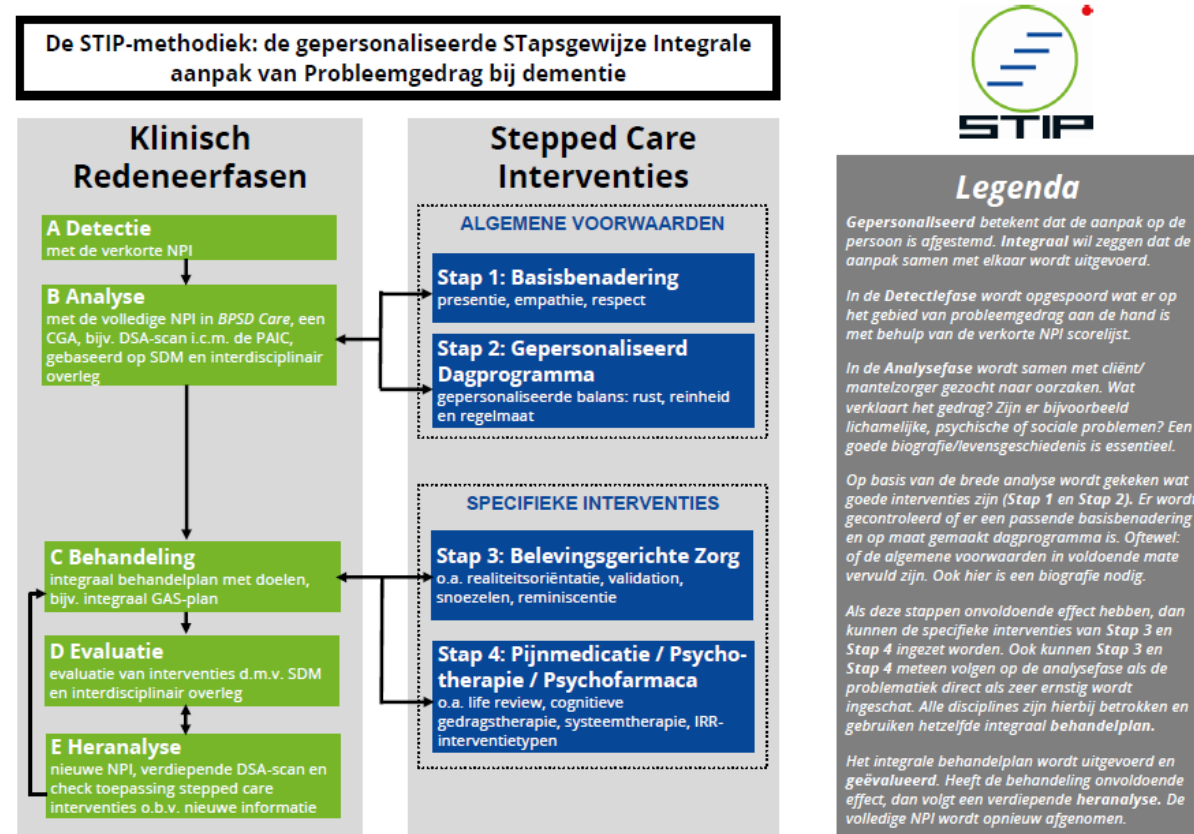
De STIP-methodiek: de gepersonaliseerde STapsgewijze Integrale aanpak van Probleemgedrag bij dementie

STIP

Klinisch Redeneerfasen

A Detectie
met de verkorte NPI

B Analyse
met de volledige NPI in *BPSD Care*, een CGA, bijv. DSA-scan i.c.m. de PAIC, gebaseerd op SDM en interdisciplinair overleg

C Behandeling
integraal behandelplan met doelen, bijv. integraal GAS-plan

D Evaluatie
evaluatie van interventies d.m.v. SDM en interdisciplinair overleg

E Heranalyse
nieuwe NPI, verdiepende DSA-scan en check toepassing stepped care interventies o.b.v. nieuwe informatie

Stepped Care Interventies

ALGEMENE VOORWAARDEN

Stap 1: Basisbenadering
presentie, empathie, respect

Stap 2: Gepersonaliseerd Dagprogramma
gepersonaliseerde balans: rust, reinheid en regelmaat

SPECIFIEKE INTERVENTIES

Stap 3: Belevingsgerichte Zorg
o.a. realiteitsoriëntatie, validation, snoezelen, reminiscentie

Stap 4: Pijnmedicatie / Psychotherapie / Psychofarmaca
o.a. life review, cognitieve gedragstherapie, systeemtherapie, IRR-interventietypen

Legenda

**Gepersonaliseerd** betekent dat de aanpak op de persoon is afgestemd. **Integraal** wil zeggen dat de aanpak samen met elkaar wordt uitgevoerd.

In de **Detectiefase** wordt opgespoord wat er op het gebied van probleemgedrag aan de hand is met behulp van de verkorte NPI scorelijst.

In de **Analysefase** wordt samen met cliënt/ mantelzorger gezocht naar oorzaken. Wat verklaart het gedrag? Zijn er bijvoorbeeld lichamelijke, psychische of sociale problemen? Een goede biografie/levensgeschiedenis is essentieel.

Op basis van de brede analyse wordt gekeken wat goede interventies zijn (**Stap 1** en **Stap 2**). Er wordt gecontroleerd of er een passende basisbenadering en op maat gemaakt dagprogramma is. Oftewel: of de algemene voorwaarden in voldoende mate vervuld zijn. Ook hier is een biografie nodig.

Als deze stappen onvoldoende effect hebben, dan kunnen de specifieke interventies van **Stap 3** en **Stap 4** ingezet worden. Ook kunnen **Stap 3** en **Stap 4** meteen volgen op de analysefase als de problematiek direct als zeer ernstig wordt ingeschat. Alle disciplines zijn hierbij betrokken en gebruiken hetzelfde integraal **behandelplan.**

Het integrale behandelplan wordt uitgevoerd en **geëvalueerd**. Heeft de behandeling onvoldoende effect, dan volgt een verdiepende **heranalyse.** De volledige NPI wordt opnieuw afgenomen.